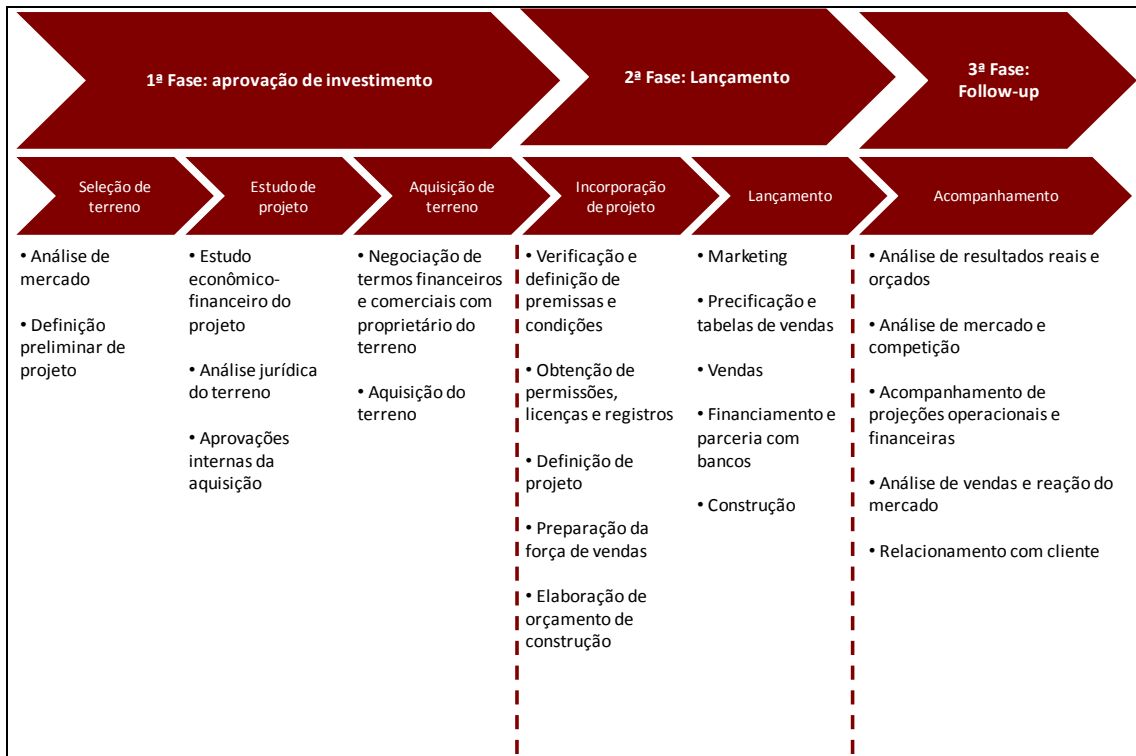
1ª Fase: aprovação de investimento

2ª Fase: Lançamento

3ª Fase: Follow-up

Seleção de terreno

Estudo de projeto

Aquisição de terreno

Incorporação de projeto

Lançamento

Acompanhamento

• Análise de mercado

• Definição preliminar de projeto

• Estudo econômico-financeiro do projeto

• Análise jurídica do terreno

• Aprovações internas da aquisição

• Negociação de termos financeiros e comerciais com proprietário do terreno

• Aquisição do terreno

• Verificação e definição de premissas e condições

• Obtenção de permissões, licenças e registros

• Definição de projeto

• Preparação da força de vendas

• Elaboração de orçamento de construção

• Marketing

• Precificação e tabelas de vendas

• Vendas

• Financiamento e parceria com bancos

• Construção

• Análise de resultados reais e orçados

• Análise de mercado e competição

• Acompanhamento de projeções operacionais e financeiras

• Análise de vendas e reação do mercado

• Relacionamento com cliente